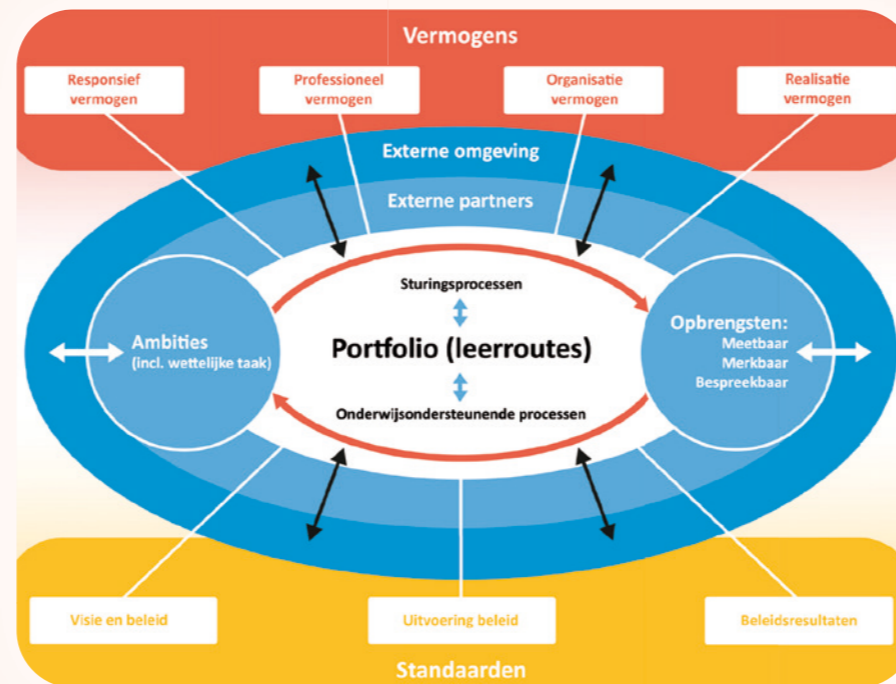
Vermogens

Responsief vermogen

Professioneel vermogen

Organisatie vermogen

Realisatie vermogen

Externe omgeving

Externe partners

Sturingsprocessen

Ambities
(incl. wettelijke taak)

Portfolio (leerroutes)

Opbrengsten:
Meetbaar
Merkbaar
Bespreekbaar

Onderwijsondersteunende processen

Visie en beleid

Uitvoering beleid

Beleidsresultaten

Standaarden